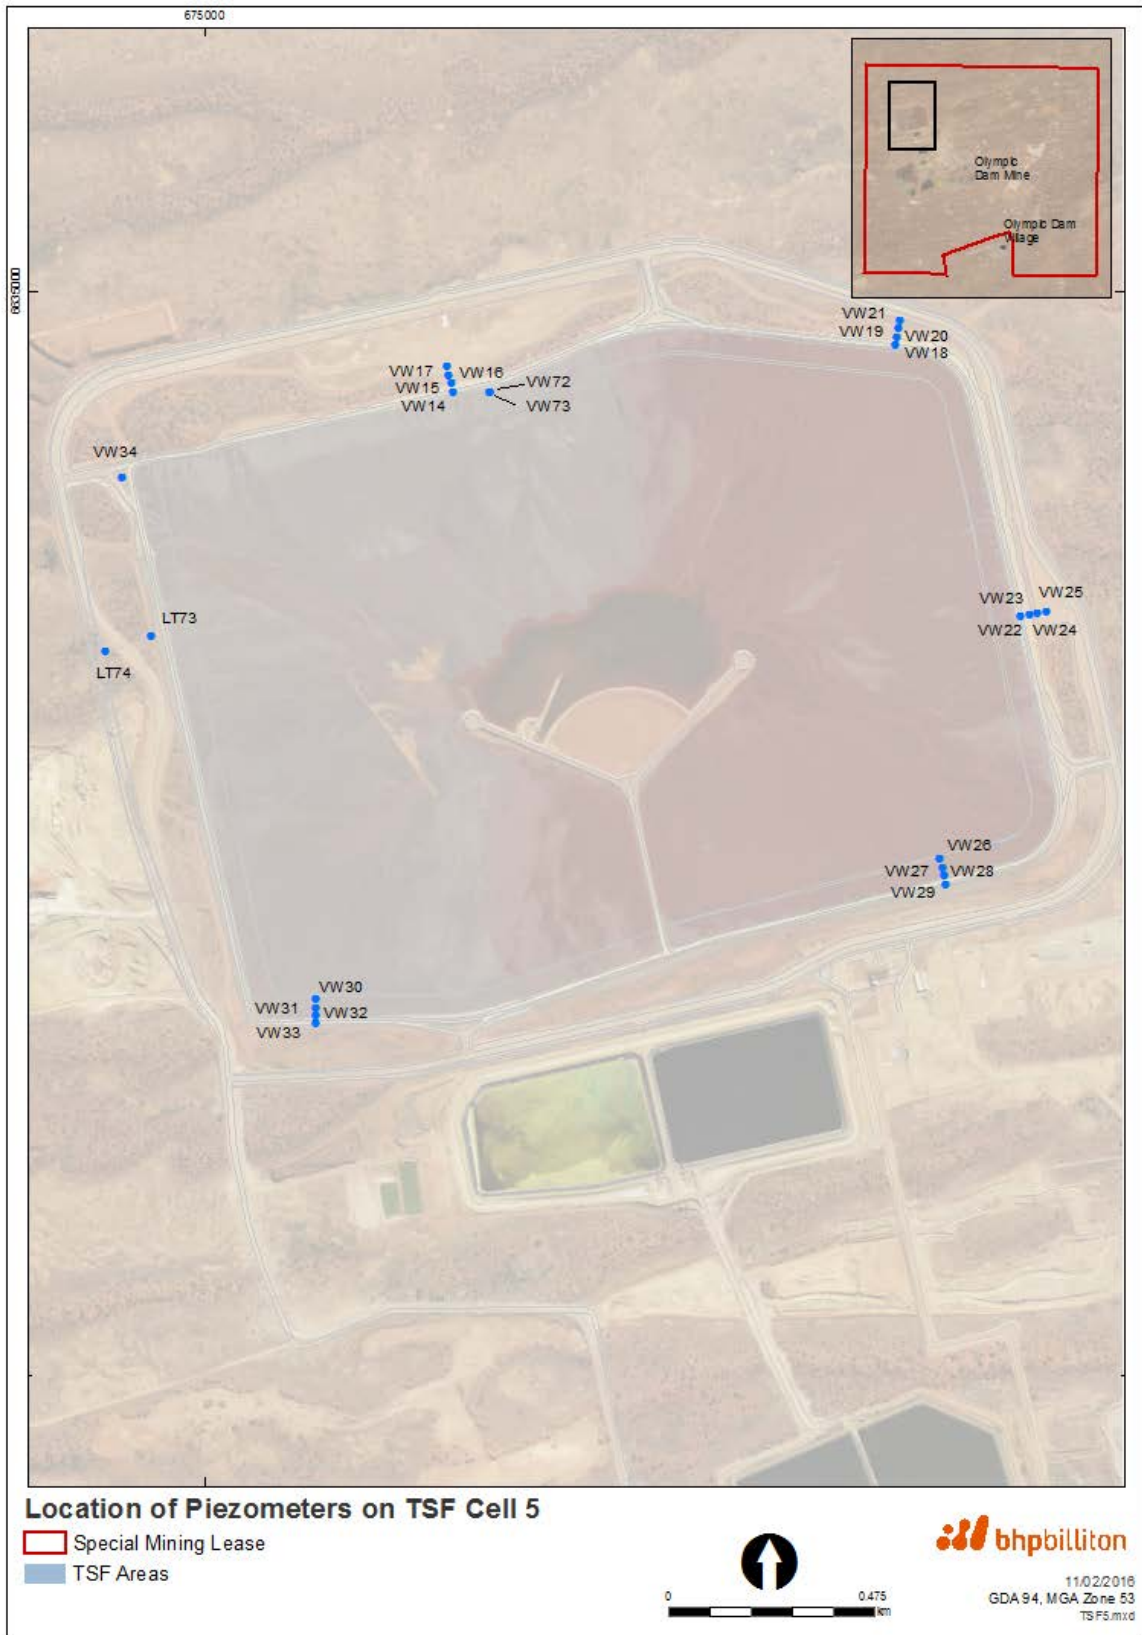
675000

6635000

Olympic Dam Mine

Olympic Dam Village

VW21
VW19
VW20
VW18

VW17
VW16
VW15
VW72
VW14
VW73

VW34

VW23
VW25
VW22
VW24

LT73
LT74

VW26
VW27
VW28
VW29

VW30
VW31
VW32
VW33

Location of Piezometers on TSF Cell 5

Special Mining Lease
TSF Areas

0
0.475
km

bhpbilliton

11/02/2016
GDA 94, MGA Zone 53
TSF5.mxd